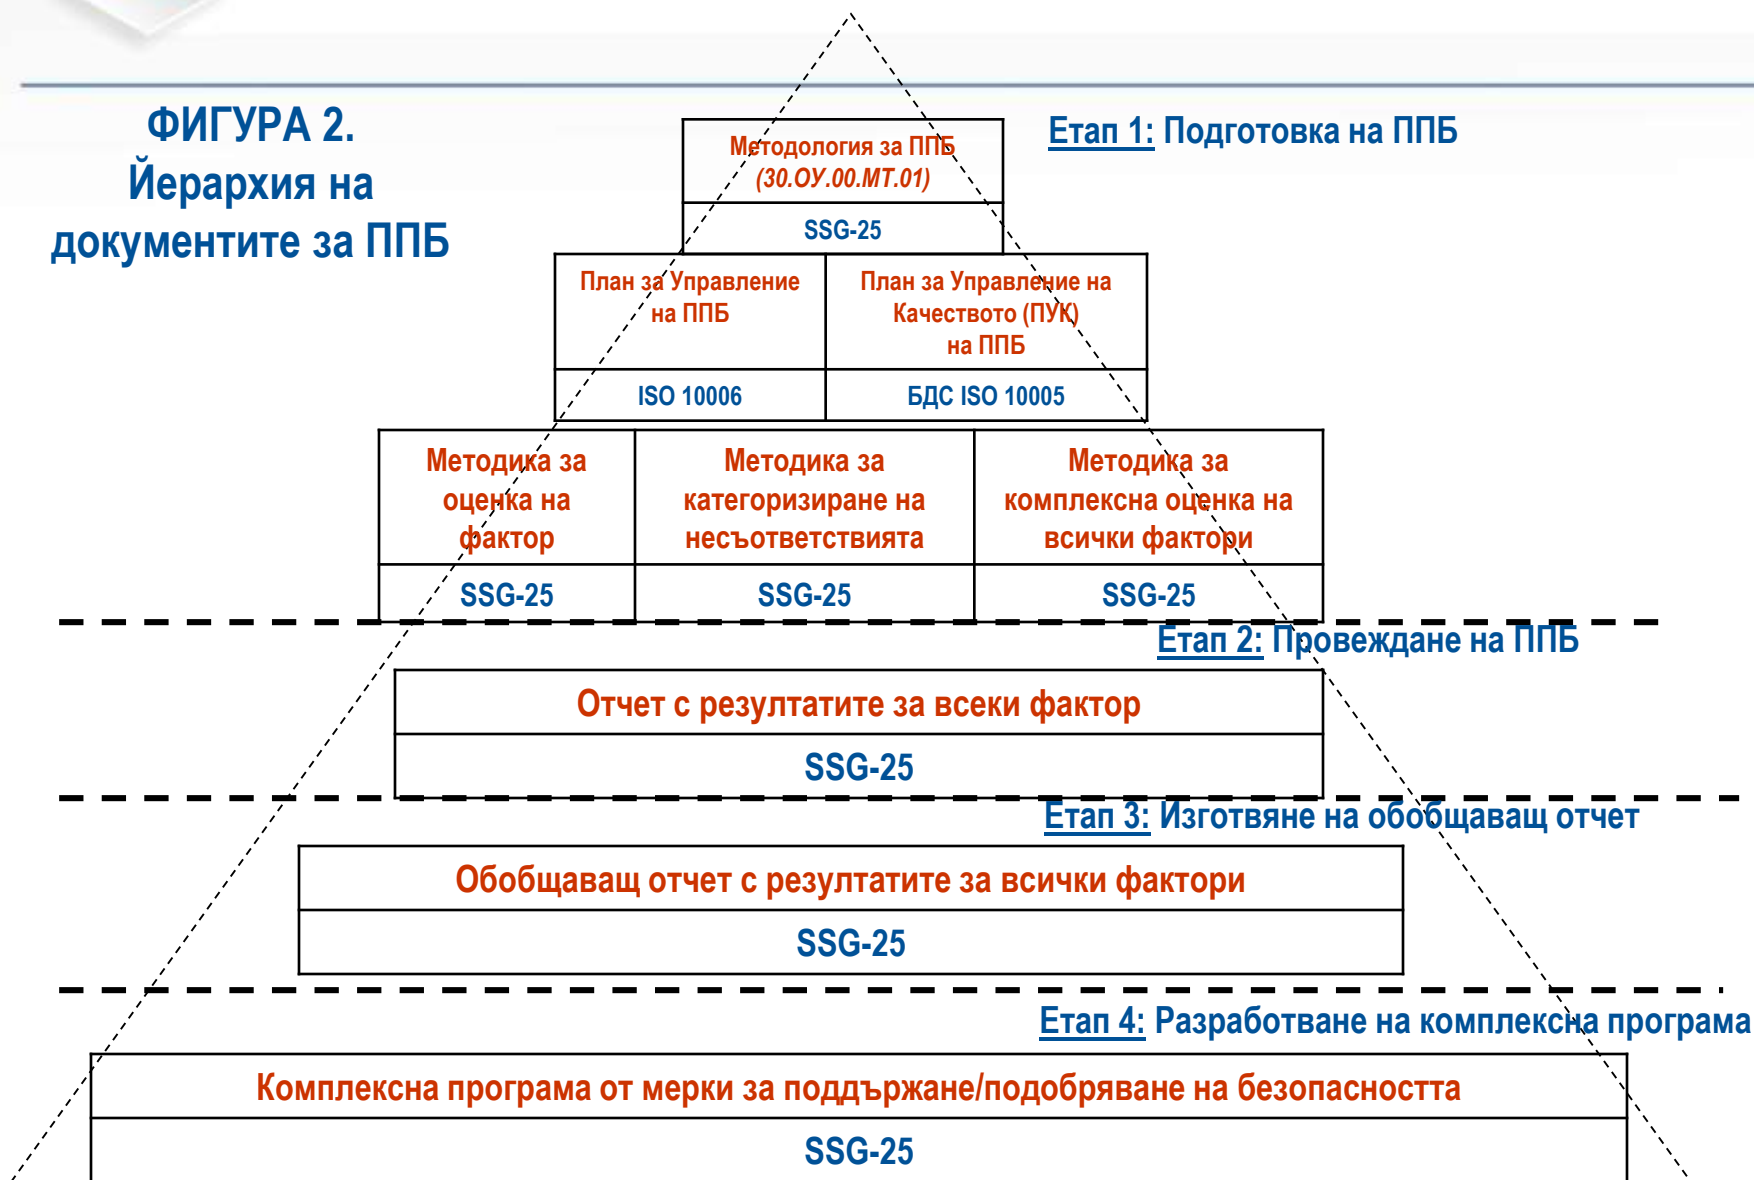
ФИГУРА 2. Йерархия на документите за ППБ

Етап 1: Подготовка на ППБ

Методология за ППБ (30.ОУ.00.МТ.01)

SSG-25

План за Управление на ППБ

План за Управление на Качеството (ПУК) на ППБ

ISO 10006

БДС ISO 10005

Методика за оценка на фактор

Методика за категоризиране на несъответствията

Методика за комплексна оценка на всички фактори

SSG-25

SSG-25

SSG-25

Етап 2: Провеждане на ППБ

Отчет с резултатите за всеки фактор

SSG-25

Етап 3: Изготвяне на обобщаващ отчет

Обобщаващ отчет с резултатите за всички фактори

SSG-25

Етап 4: Разработване на комплексна програма

Комплексна програма от мерки за поддържане/подобряване на безопасността

SSG-25